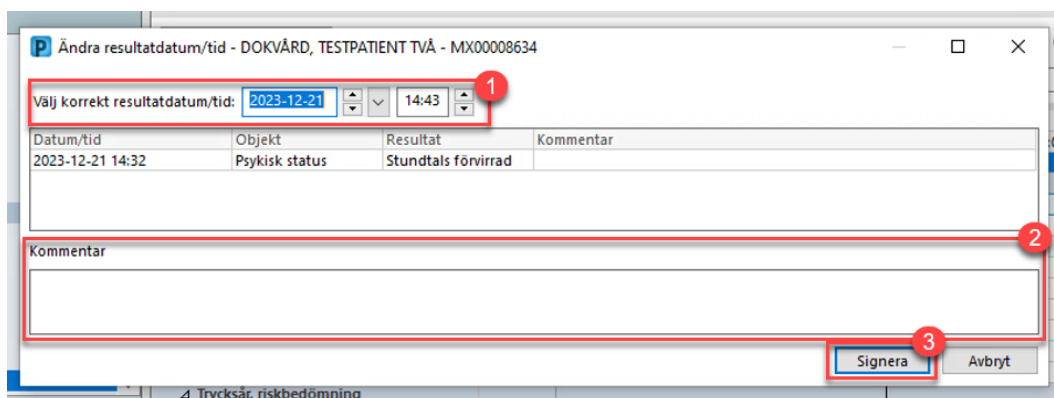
P Ändra resultatdatum/tid - DOKVÅRD, TESTPATIENT TVÅ - MX00008634

Välj korrekt resultatdatum/tid: 2023-12-21 14:43

1

| Datum/tid | Objekt | Resultat | Kommentar |
|---|---|---|---|
| 2023-12-21 14:32 | Psykisk status | Stundtals förvirrad | |

2

Kommentar

3

Signera Avbryt

Trycksår, riskbedömning